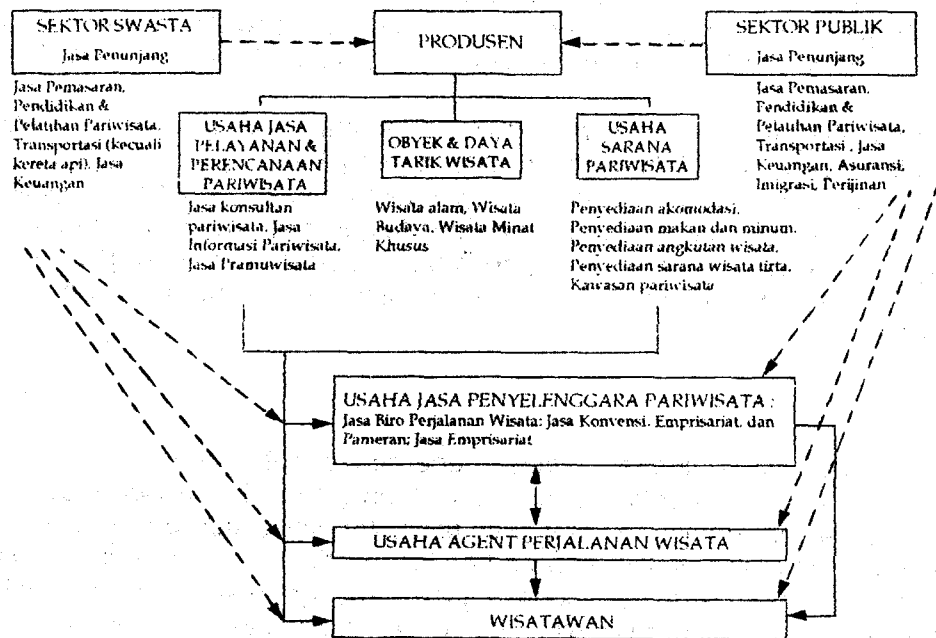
SEKTOR SWASTA
Jasa Penunjang

PRODUSEN

SEKTOR PUBLIK
Jasa Penunjang

Jasa Pemasaran, Pendidikan & Pelatihan Pariwisata, Transportasi (kecuali kereta api), Jasa Keuangan

USAHA JASA PELAYANAN & PERENCANAAN PARIWISATA

OBYEK & DAYA TARIK WISATA

USAHA SARANA PARIWISATA

Jasa Pemasaran, Pendidikan & Pelatihan Pariwisata, Transportasi, Jasa Keuangan, Asuransi, Imigrasi, Perijinan

Jasa konsultan pariwisata, Jasa Informasi Pariwisata, Jasa Pramuwisata

Wisata alam, Wisata Budaya, Wisata Minat Khusus

Penyediaan akomodasi, Penyediaan makan dan minum, Penyediaan angkutan wisata, Penyediaan sarana wisata tirta, Kawasan pariwisata

USAHA JASA PENYELENGGARA PARIWISATA :
Jasa Biro Perjalanan Wisata: Jasa Konvensi, Emprisariat, dan Pameran; Jasa Emprisariat

USAHA AGENT PERJALANAN WISATA

WISATAWAN